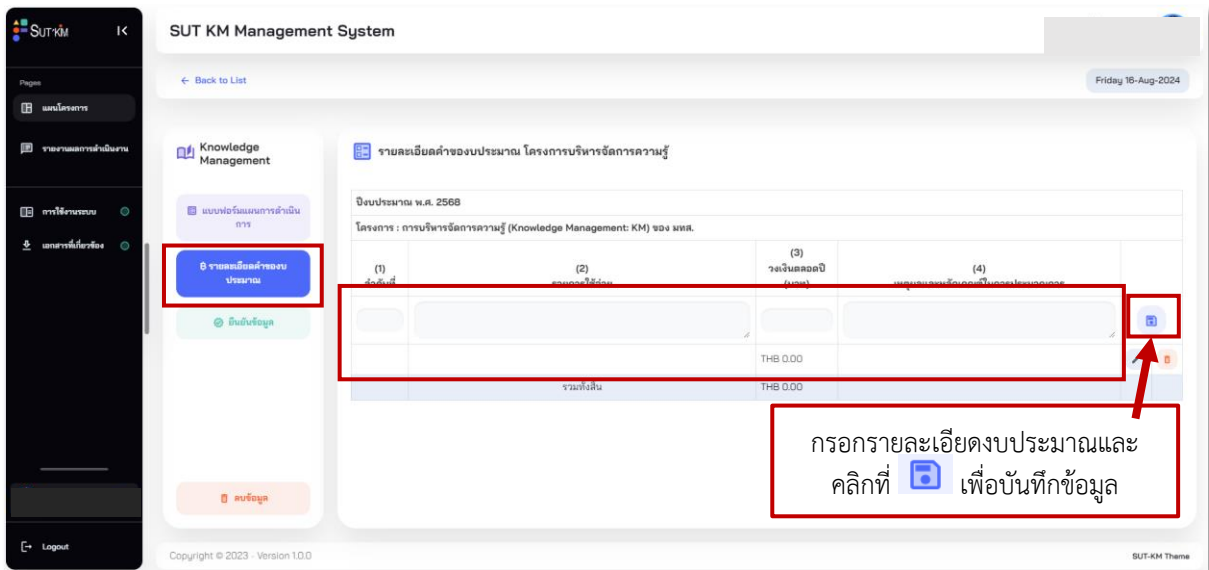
SUT·KM

Pages

แผนโครงการ

รายงานผลการดำเนินงาน

การใช้งานระบบ

เอกสารที่เกี่ยวข้อง

Logout

SUT KM Management System

← Back to List

Friday 16-Aug-2024

Knowledge Management

แบบฟอร์มแผนการดำเนินการ

รายละเอียดคำของบประมาณ

ยืนยันข้อมูล

ลบข้อมูล

รายละเอียดคำของบประมาณ โครงการบริหารจัดการความรู้

ปีงบประมาณ พ.ศ. 2568

โครงการ : การบริหารจัดการความรู้ (Knowledge Management: KM) ของ มทส.

| (1) ลำดับที่ | (2) รายการใช้จ่าย | (3) วงเงินตลอดปี (บาท) | (4) เหตุผลและหลักเกณฑ์ในการประมาณการ |
|---|---|---|---|
| | | | |
| | | THB 0.00 | |
| | รวมทั้งสิ้น | THB 0.00 | |

กรอกรายละเอียดงบประมาณและคลิกที่ เพื่อบันทึกข้อมูล

Copyright © 2023 - Version 1.0.0

SUT-KM Theme